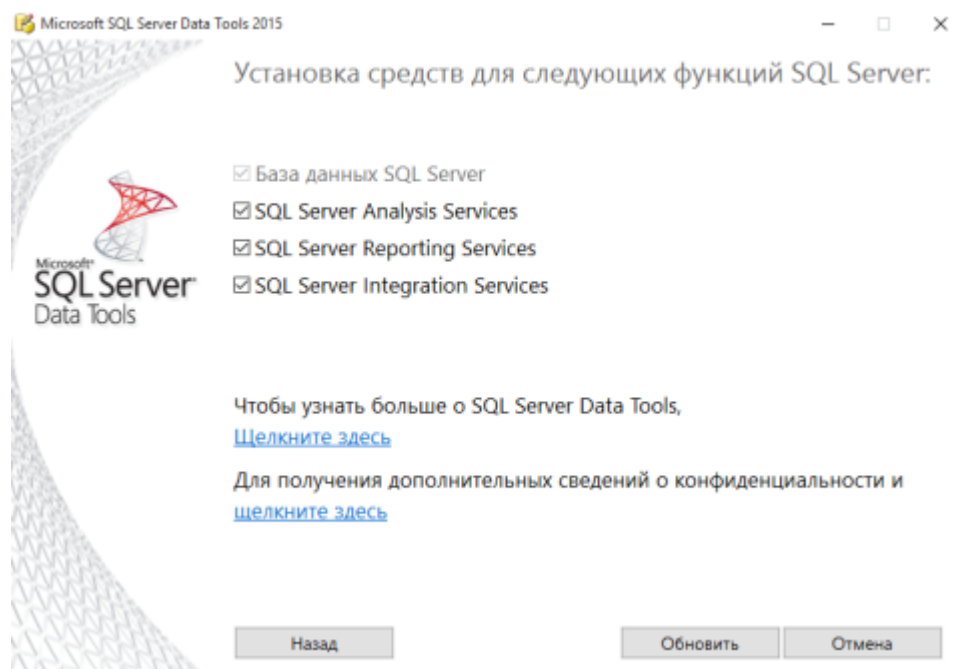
Microsoft SQL Server Data Tools 2015

Установка средств для следующих функций SQL Server:

Microsoft SQL Server Data Tools

☑ База данных SQL Server
☑ SQL Server Analysis Services
☑ SQL Server Reporting Services
☑ SQL Server Integration Services

Чтобы узнать больше о SQL Server Data Tools, Щелкните здесь

Для получения дополнительных сведений о конфиденциальности и щелкните здесь

Назад

Обновить

Отмена